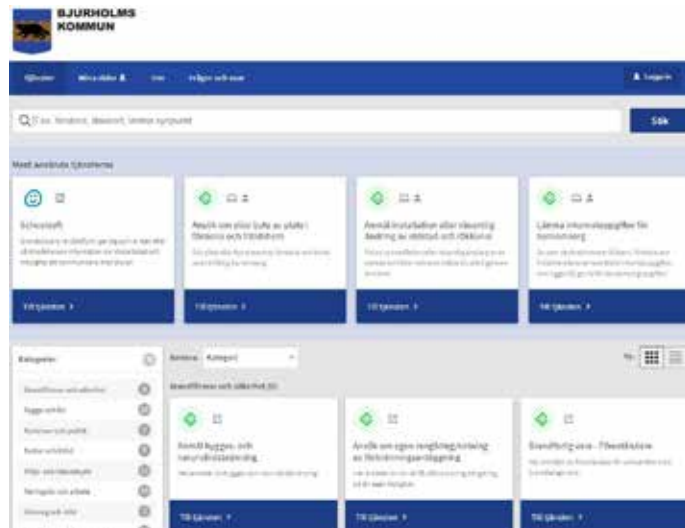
BJURHOLMS KOMMUN

Tjänster Mina ärenden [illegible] Frågor och svar

Logga in

Q T.ex. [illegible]

Sök

Mest använda tjänsterna

Schoolsoft

Ansök om plats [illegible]

Anmäl installation eller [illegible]

Lämna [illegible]

Till tjänsten >

Till tjänsten >

Till tjänsten >

Till tjänsten >

Kategorier

Sortera Kategori

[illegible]

Anmäl bygg- och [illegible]

Ansök om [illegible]

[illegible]

Till tjänsten >

Till tjänsten >

Till tjänsten >